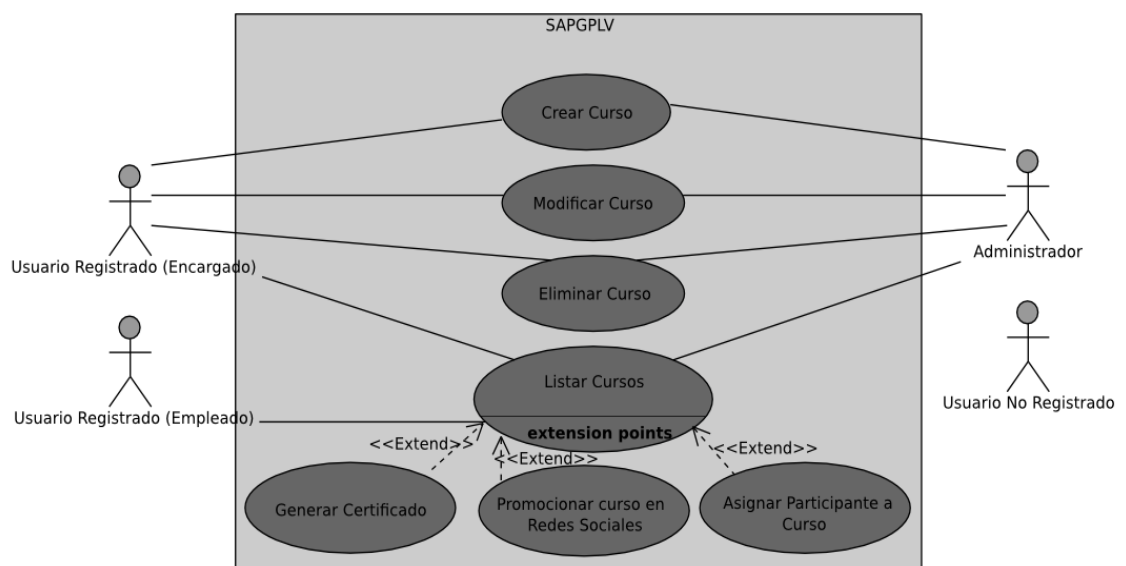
SAPGPLV

Crear Curso

Usuario Registrado (Encargado)

Modificar Curso

Administrador

Eliminar Curso

Usuario Registrado (Empleado)

Listar Cursos

extension points

Usuario No Registrado

<<Extend>>

<<Extend>>

<<Extend>>

Generar Certificado

Promocionar curso en Redes Sociales

Asignar Participante a Curso